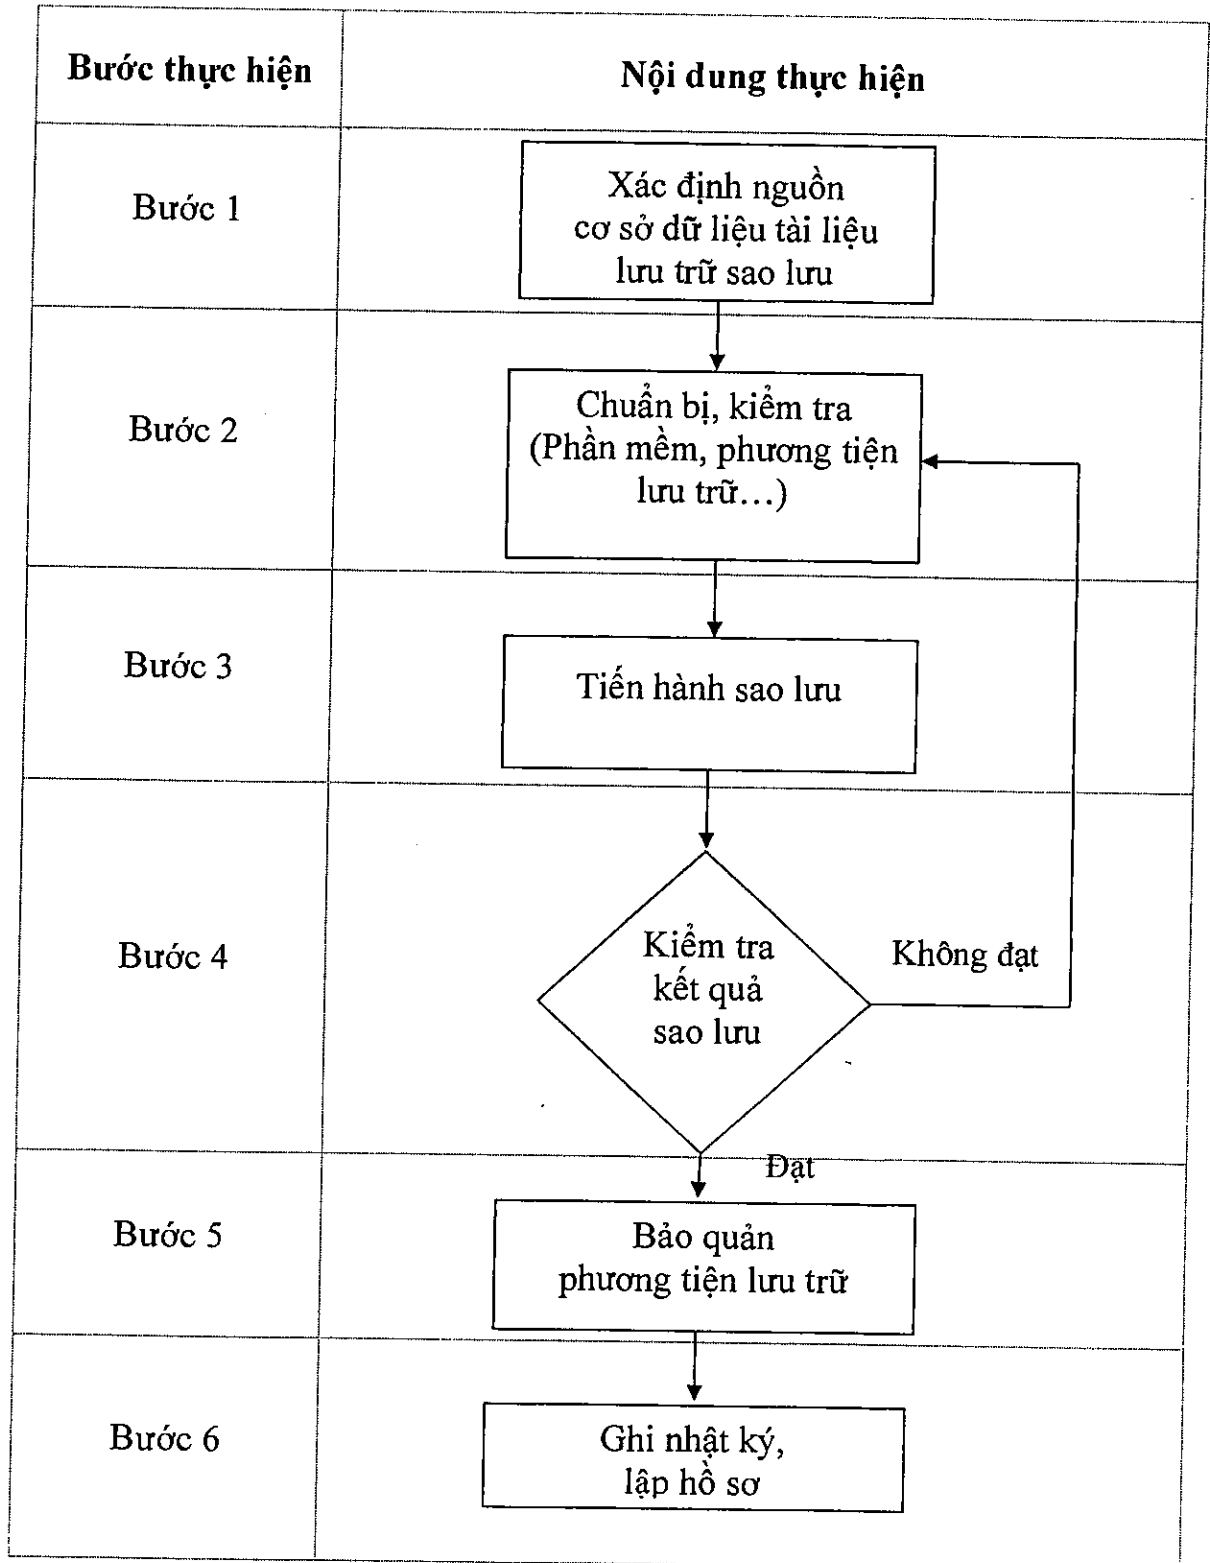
| Bước thực hiện | Nội dung thực hiện |
|---|---|
| Bước 1 | Xác định nguồn cơ sở dữ liệu tài liệu lưu trữ sao lưu |
| Bước 2 | Chuẩn bị, kiểm tra (Phần mềm, phương tiện lưu trữ…) |
| Bước 3 | Tiến hành sao lưu |
| Bước 4 | Kiểm tra kết quả sao lưu<br>Không đạt |
| Bước 5 | Đạt<br>Bảo quản phương tiện lưu trữ |
| Bước 6 | Ghi nhật ký, lập hồ sơ |